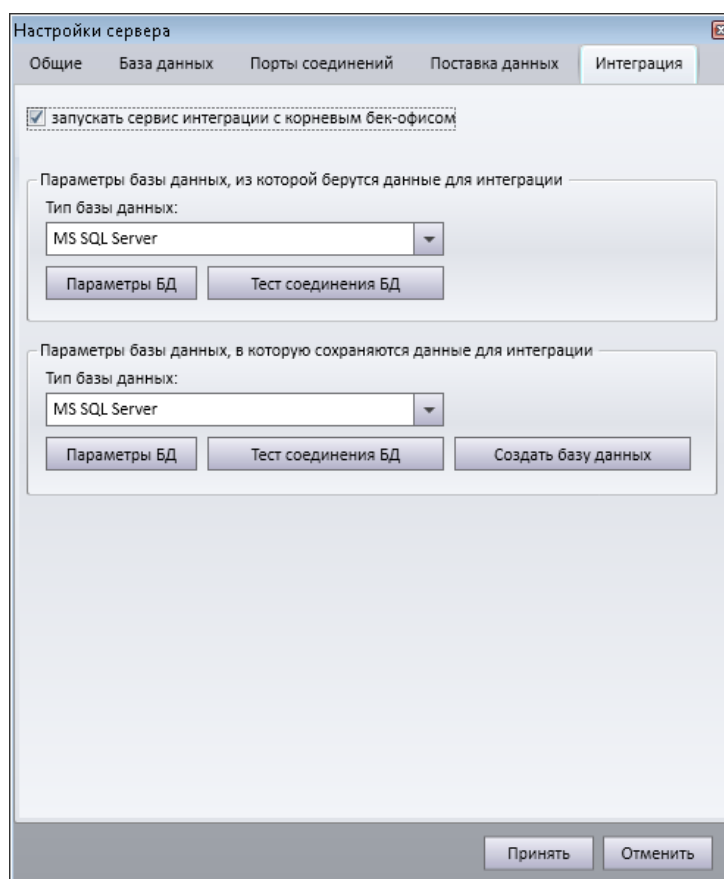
Настройки сервера

Общие | База данных | Порты соединений | Поставка данных | Интеграция

запускать сервис интеграции с корневым бек-офисом

Параметры базы данных, из которой берутся данные для интеграции

Тип базы данных:

MS SQL Server

Параметры БД | Тест соединения БД

Параметры базы данных, в которую сохраняются данные для интеграции

Тип базы данных:

MS SQL Server

Параметры БД | Тест соединения БД | Создать базу данных

Принять | Отменить